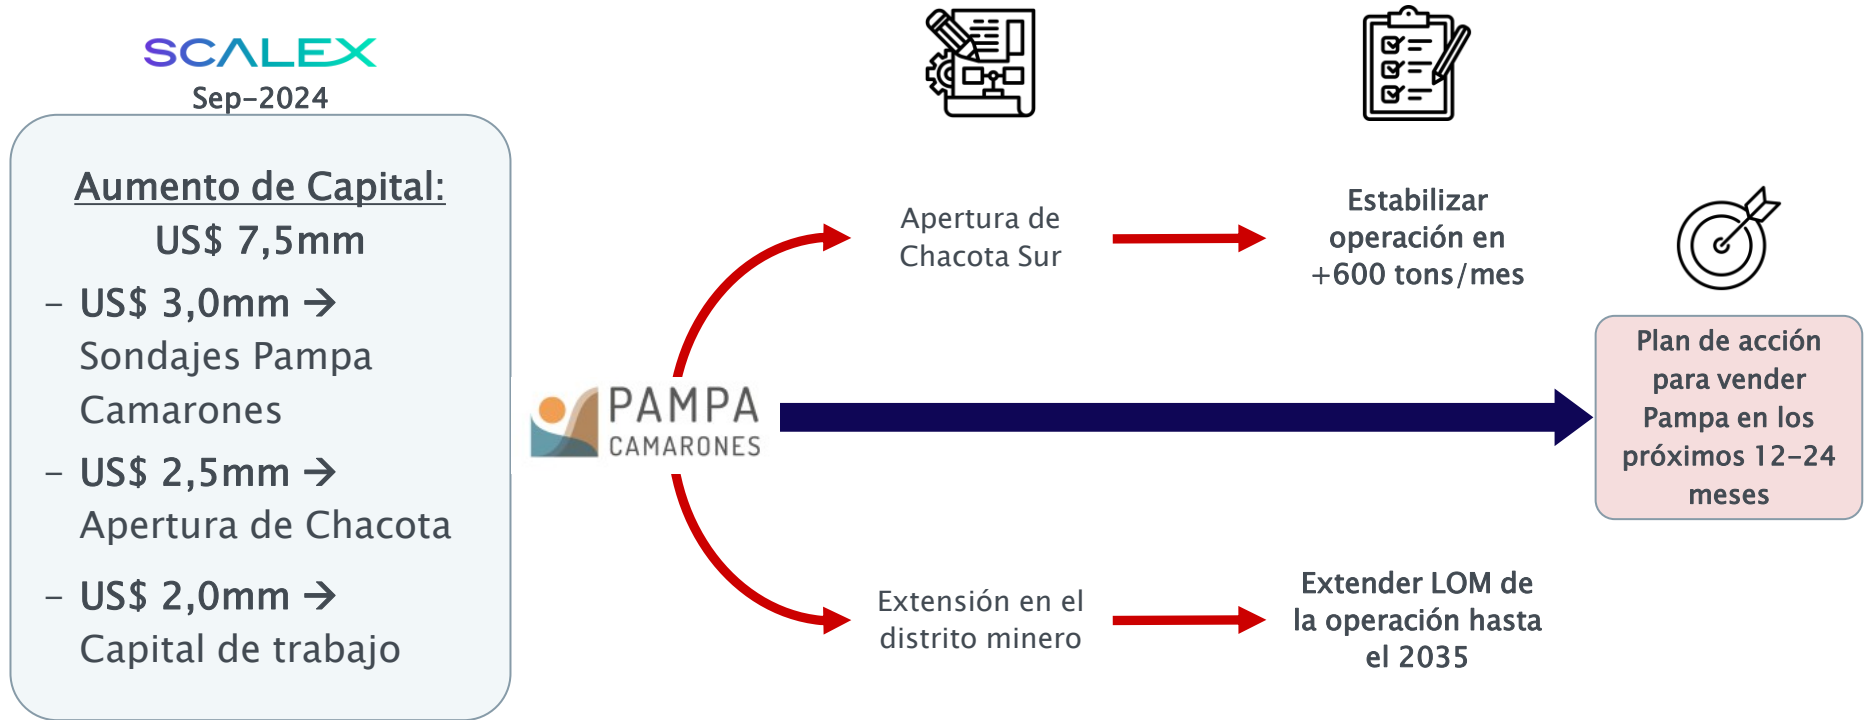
SCALEX
Sep–2024

Aumento de Capital:
US$ 7,5mm

– US$ 3,0mm → Sondajes Pampa Camarones

– US$ 2,5mm → Apertura de Chacota

– US$ 2,0mm → Capital de trabajo

PAMPA
CAMARONES

Apertura de Chacota Sur

Estabilizar operación en +600 tons/mes

Plan de acción para vender Pampa en los próximos 12–24 meses

Extensión en el distrito minero

Extender LOM de la operación hasta el 2035